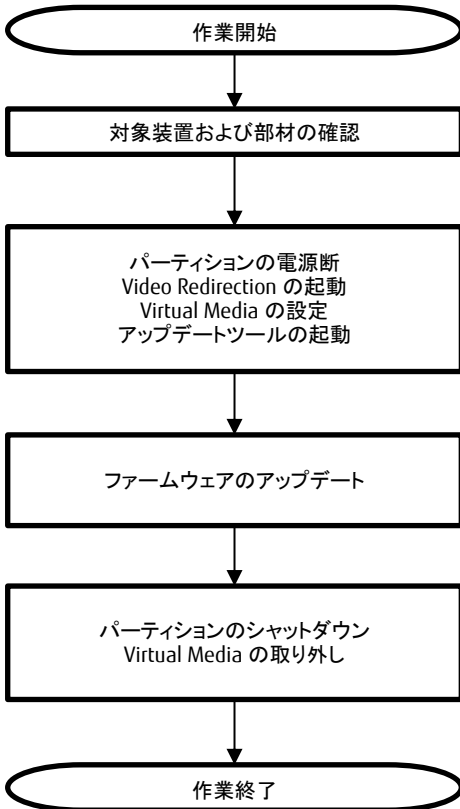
作業開始

対象装置および部材の確認

パーティションの電源断
Video Redirection の起動
Virtual Media の設定
アップデートツールの起動

ファームウェアのアップデート

パーティションのシャットダウン
Virtual Media の取り外し

作業終了